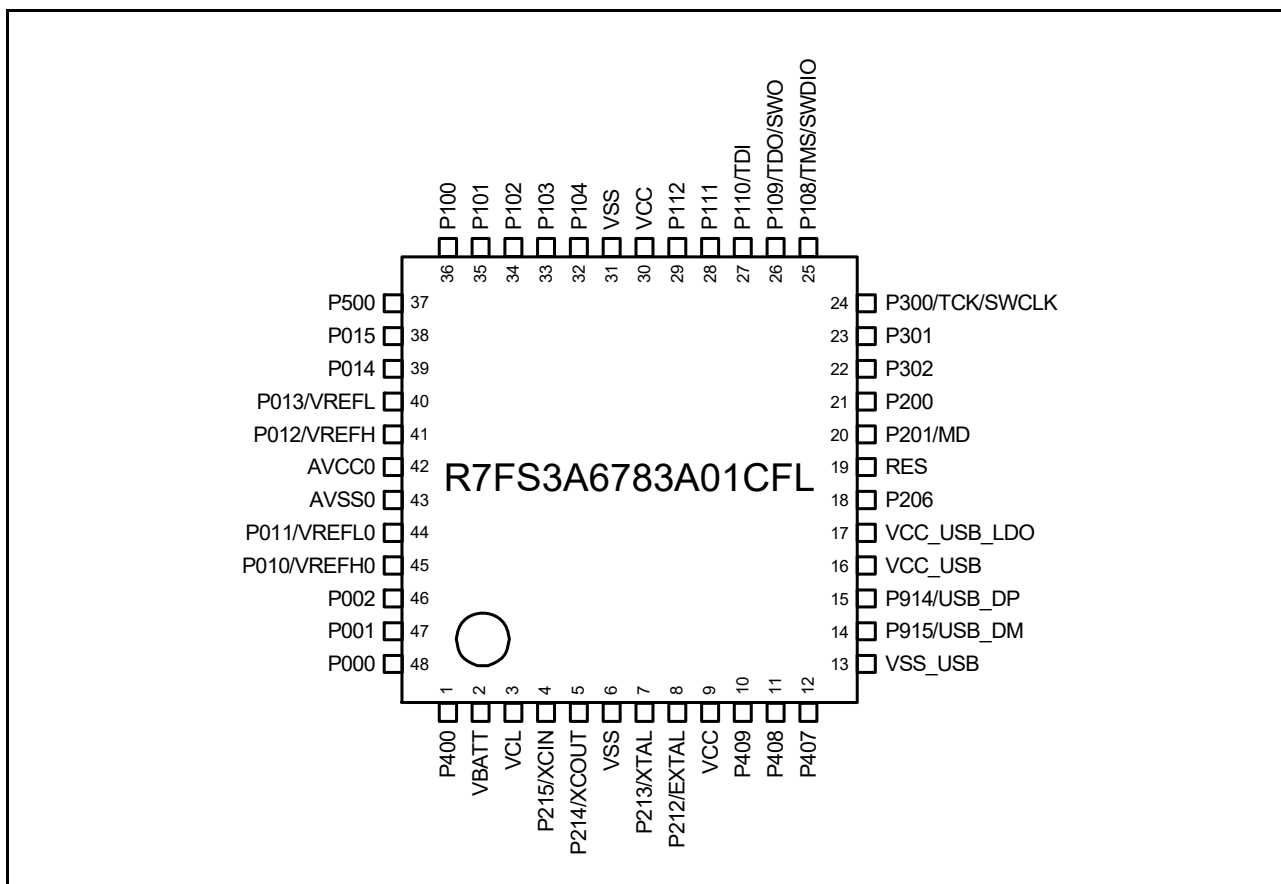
P100 36
P101 35
P102 34
P103 33
P104 32
VSS 31
VCC 30
P112 29
P111 28
P110/TDI 27
P109/TDO/SWO 26
P108/TMS/SWDIO 25

P500 37
P015 38
P014 39
P013/VREFL 40
P012/VREFH 41
AVCC0 42
AVSS0 43
P011/VREFL0 44
P010/VREFH0 45
P002 46
P001 47
P000 48

R7FS3A6783A01CFL

24 P300/TCK/SWCLK
23 P301
22 P302
21 P200
20 P201/MD
19 RES
18 P206
17 VCC_USB_LDO
16 VCC_USB
15 P914/USB_DP
14 P915/USB_DM
13 VSS_USB

1 P400
2 VBATT
3 VCL
4 P215/XCIN
5 P214/XCOUT
6 VSS
7 P213/XTAL
8 P212/EXTAL
9 VCC
10 P409
11 P408
12 P407